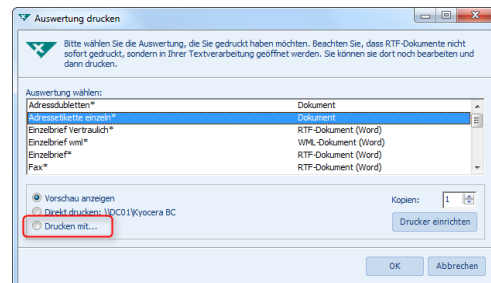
Auswertung drucken

Bitte wählen Sie die Auswertung, die Sie gedruckt haben möchten. Beachten Sie, dass RTF-Dokumente nicht sofort gedruckt, sondern in Ihrer Textverarbeitung geöffnet werden. Sie können sie dort noch bearbeiten und dann drucken.

Auswertung wählen:

| | |
|---|---|
| Adressdubletten* | Dokument |
| Adressetikette einzeln* | Dokument |
| Einzelbrief Vertraulich* | RTF-Dokument (Word) |
| Einzelbrief wml* | WML-Dokument (Word) |
| Einzelbrief* | RTF-Dokument (Word) |
| Fax* | RTF-Dokument (Word) |

Vorschau anzeigen
Direkt drucken: \\DC01\Kyocera BC
Drucken mit...

Kopien: 1

Drucker einrichten

OK
Abbrechen